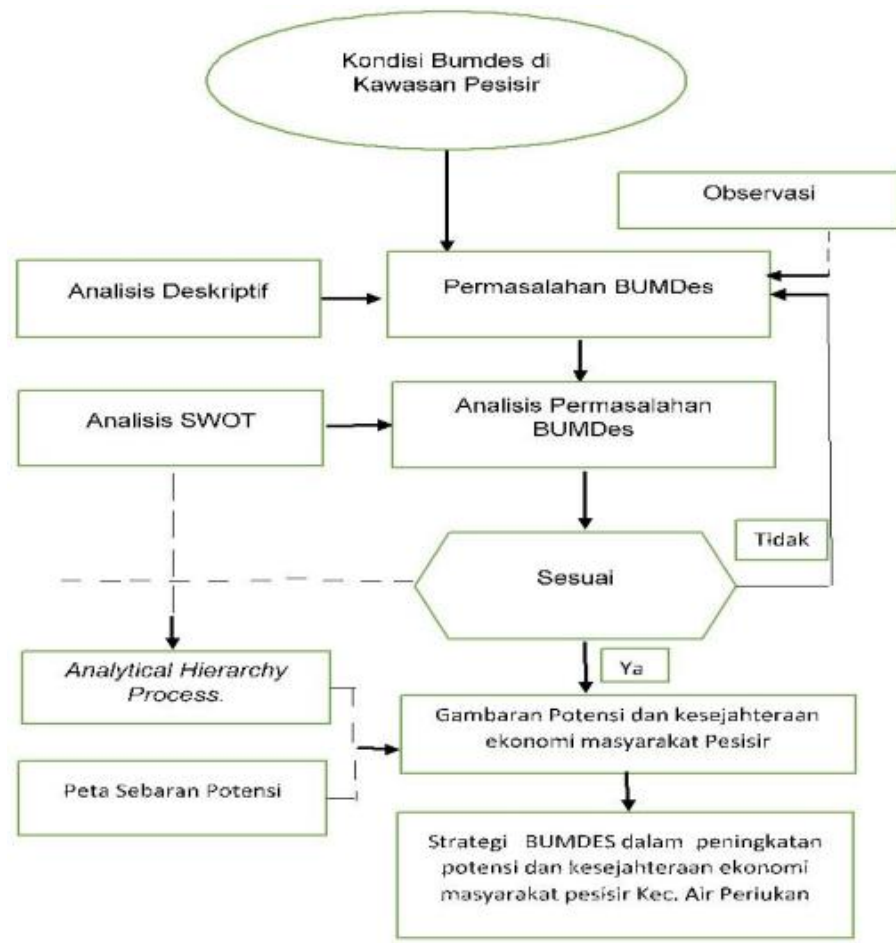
Kondisi Bumdes di Kawasan Pesisir

Observasi

Analisis Deskriptif

Permasalahan BUMDes

Analisis SWOT

Analisis Permasalahan BUMDes

Tidak

Sesuai

Ya

Analytical Hierarchy Process.

Gambaran Potensi dan kesejahteraan ekonomi masyarakat Pesisir

Peta Sebaran Potensi

Strategi BUMDES dalam peningkatan potensi dan kesejahteraan ekonomi masyarakat pesisir Kec. Air Periukan